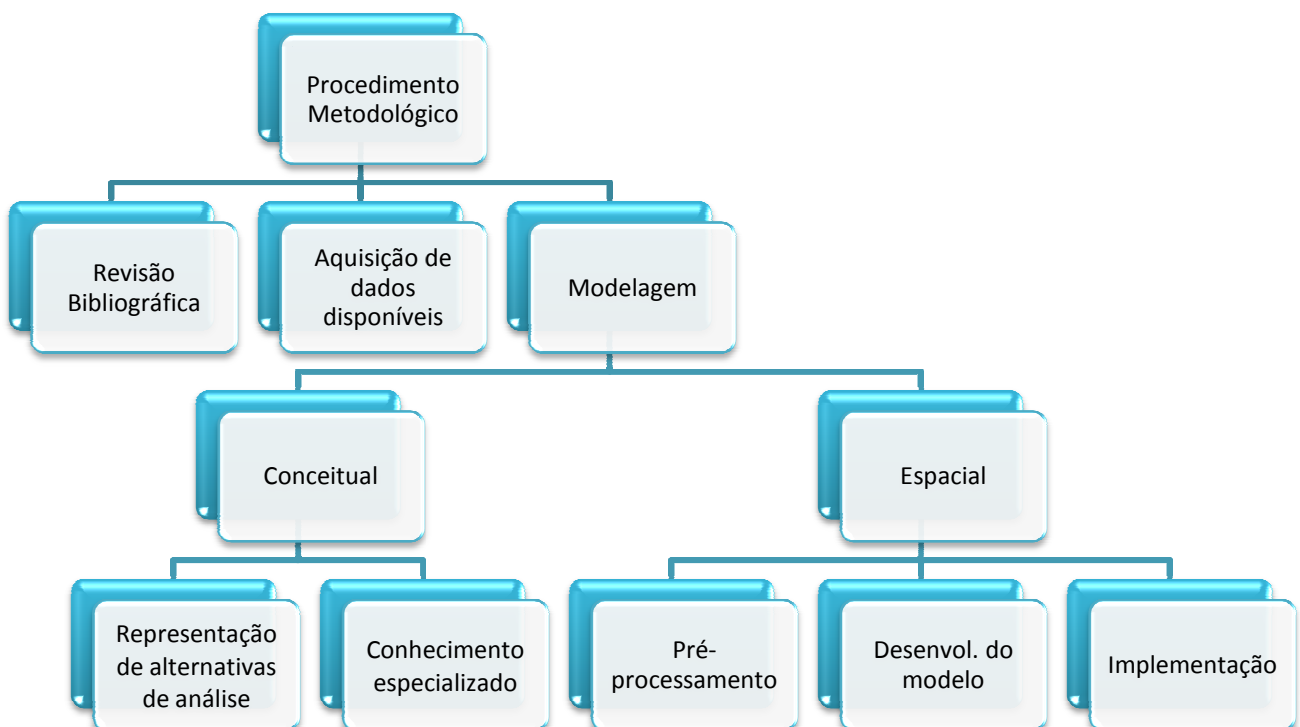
Procedimento Metodológico

Revisão Bibliográfica

Aquisição de dados disponíveis

Modelagem

Conceitual

Espacial

Representação de alternativas de análise

Conhecimento especializado

Pré-processamento

Desenvol. do modelo

Implementação